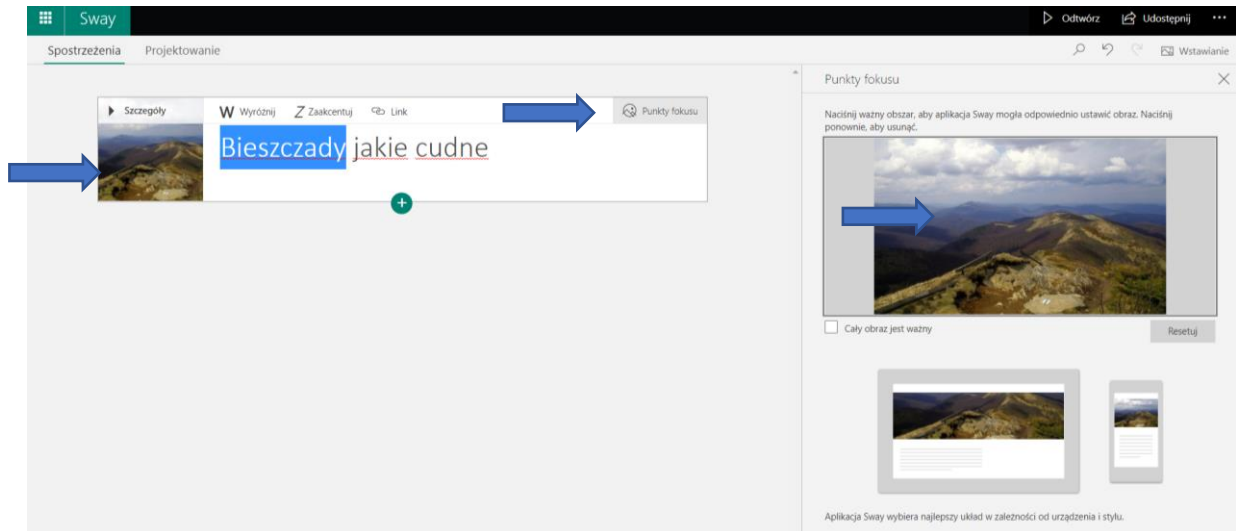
Sway

Odtwórz Udostępnij ···

Spostrzeżenia Projektowanie

Wstawianie

Szczegóły

W Wyróżnij Z Zaakcentuj Link

Punkty fokusu

Bieszczady jakie cudne

Punkty fokusu

Naciśnij ważny obszar, aby aplikacja Sway mogła odpowiednio ustawić obraz. Naciśnij ponownie, aby usunąć.

Cały obraz jest ważny

Resetuj

Aplikacja Sway wybiera najlepszy układ w zależności od urządzenia i stylu.